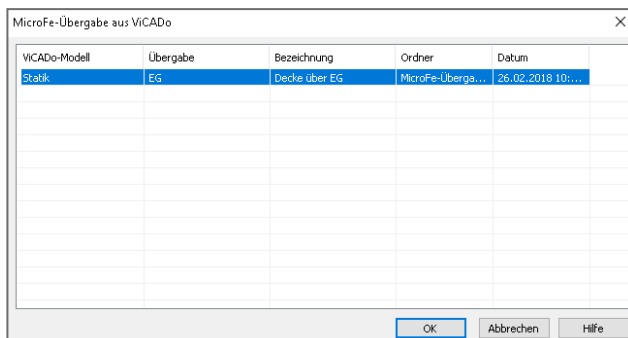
MicroFe-Übergabe aus ViCADo

| ViCADo-Modell | Übergabe | Bezeichnung | Ordner | Datum |
|---|---|---|---|---|
| Statik | EG | Decke über EG | MicroFe-Überga... | 26.02.2018 10:... |

OK Abbrechen Hilfe